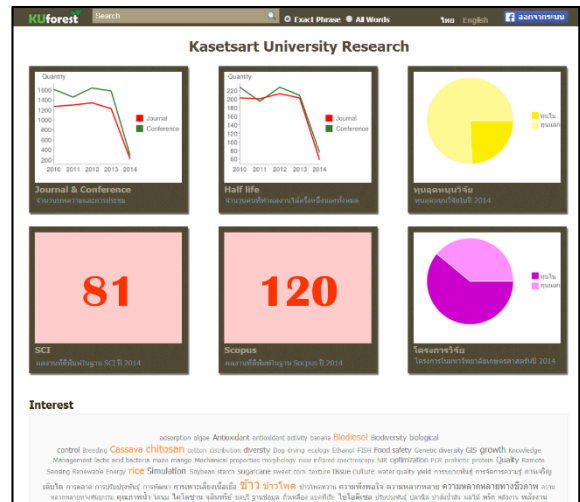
KUforest Search Exact Phrase All Words ไทย English ออกจากระบบ

Kasetsart University Research

Quantity
1600
1400
1200
1000
800
600
400
200
2010 2011 2012 2013 2014
Journal
Conference

Journal & Conference
จำนวนผลงานตีพิมพ์และการนำเสนอ

Quantity
250
200
150
100
50
2010 2011 2012 2013 2014
Journal
Conference

Half life
จำนวนผลงานที่ตีพิมพ์ได้ถูกอ้างอิงเพียงครึ่งหนึ่ง

ทุนใน
ทุนนอก

ทุนอุดหนุนวิจัย
ทุนอุดหนุนวิจัยปีงบ 2014

81
SCI
ผลงานที่ตีพิมพ์ในฐาน SCI ปี 2014

120
Scopus
ผลงานที่ตีพิมพ์ในฐาน Scopus ปี 2014

โครงการวิจัย
โครงการวิจัยมหาวิทยาลัยเกษตรศาสตร์ปี 2014

Interest

adsorption algae Antioxidant antioxidant activity banana Biodiesel Biodiversity biological control Breeding Cassava chitosan cotton distribution diversity Dog drying ecology Ethanol FISH Food safety Genetic diversity GIS growth Knowledge Management lactic acid bacteria maize mango Mechanical properties morphology mouse natural rubber NIR optimization PCR probiotic protein Quality Remote Sensing Renewable Energy rice Simulation Soybean starch sugarcane sweet corn texture tissue culture water quality yield การถอดรหัส การจัดการความรู้ การผลิต การเคลือบ การปรับปรุงพันธุ์ การพัฒนา การเพาะเลี้ยงเนื้อเยื่อ ข้าว ข้าวโพด ความหลากหลาย ความหลากหลายทางชีวภาพ คุณภาพน้ำ ไคโตซาน จุลินทรีย์ ไบโอดีเซล ปาล์มน้ำมัน พริก